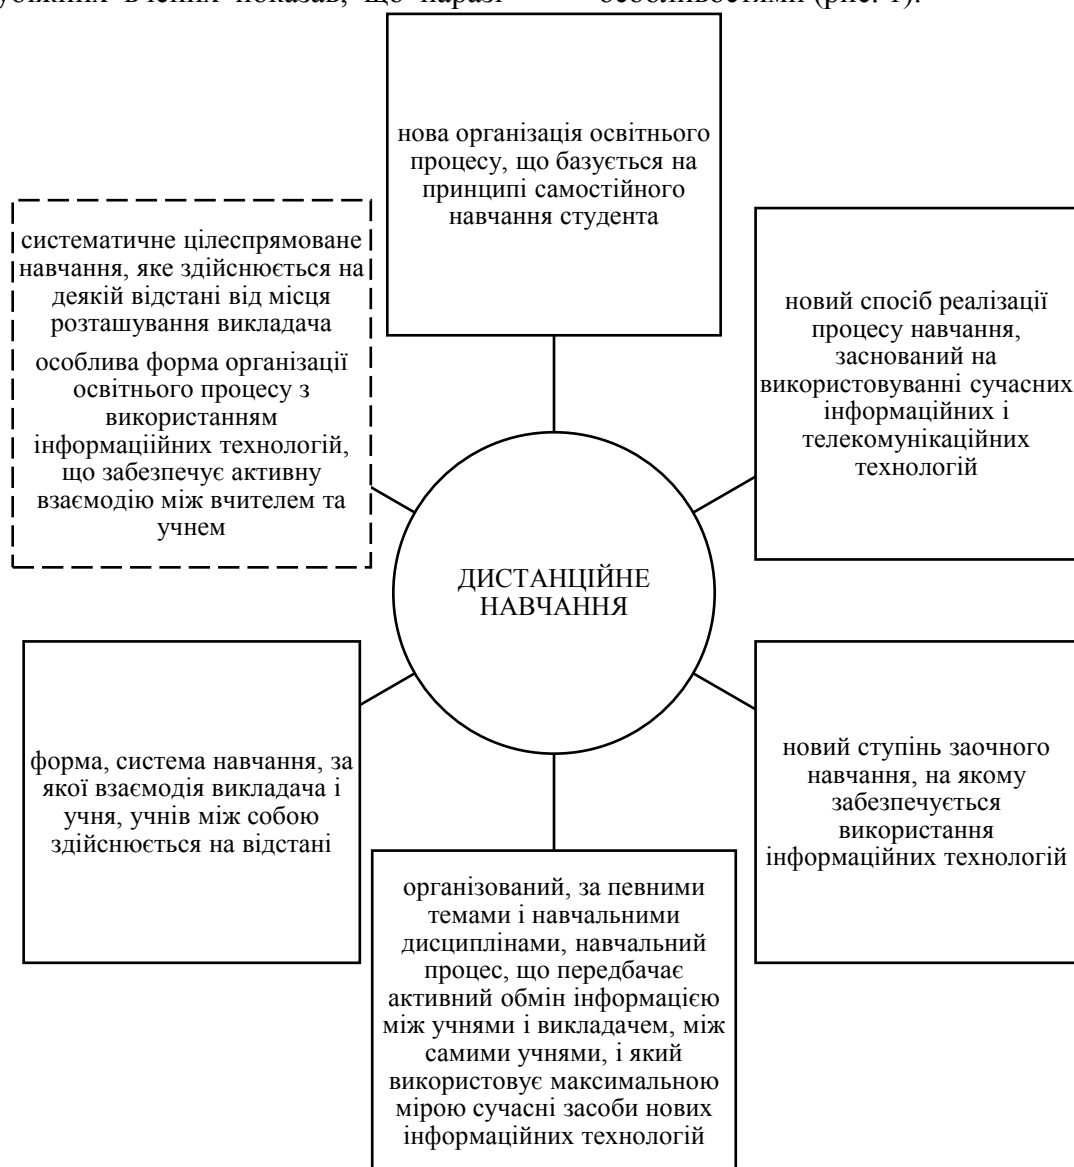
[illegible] вчених показав, що наразі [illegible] особливостями (рис. 1).

нова організація освітнього процесу, що базується на принципі самостійного навчання студента

систематичне цілеспрямоване навчання, яке здійснюється на деякій відстані від місця розташування викладача

особлива форма організації освітнього процесу з використанням інформаціійних технологій, що забезпечує активну взаємодію між вчителем та учнем

новий спосіб реалізації процесу навчання, заснований на використовуванні сучасних інформаційних і телекомунікаційних технологій

ДИСТАНЦІЙНЕ НАВЧАННЯ

форма, система навчання, за якої взаємодія викладача і учня, учнів між собою здійснюється на відстані

новий ступінь заочного навчання, на якому забезпечується використання інформаційних технологій

організований, за певними темами і навчальними дисциплінами, навчальний процес, що передбачає активний обмін інформацією між учнями і викладачем, між самими учнями, і який використовує максимальною мірою сучасні засоби нових інформаційних технологій